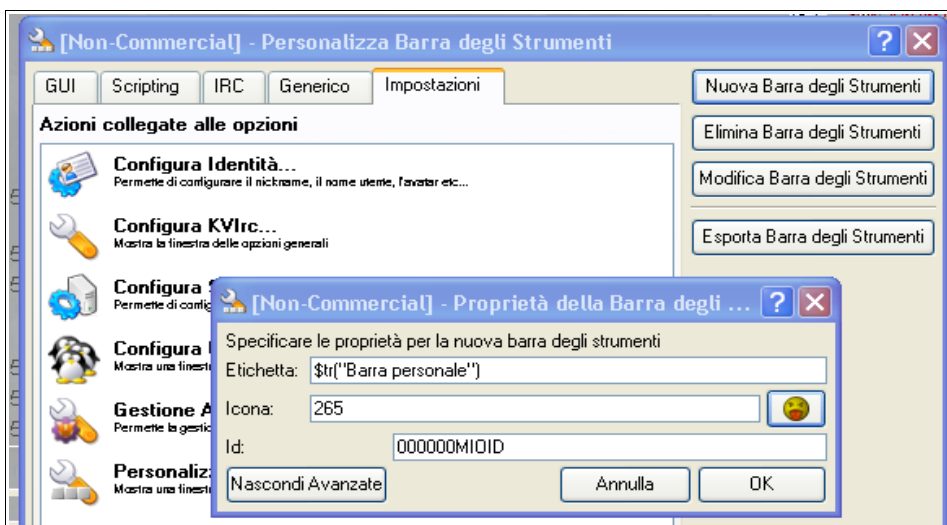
[Non-Commercial] - Personalizza Barra degli Strumenti

GUI | Scripting | IRC | Generico | Impostazioni

Azioni collegate alle opzioni

Configura Identità...
Permette di configurare il nickname, il nome utente, l'avatar etc...

Configura KVIrc...
Mostra la finestra delle opzioni generali

Configura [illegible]
Permette di config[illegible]

Configura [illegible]
Mostra una finest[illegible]

Gestione A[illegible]
Permette la gestio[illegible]

Personaliz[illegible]
Mostra una finest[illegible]

Nuova Barra degli Strumenti
Elimina Barra degli Strumenti
Modifica Barra degli Strumenti
Esporta Barra degli Strumenti

[Non-Commercial] - Proprietà della Barra degli ...

Specificare le proprietà per la nuova barra degli strumenti
Etichetta: $tr("Barra personale")
Icona: 265
Id: 000000MIOID
Nascondi Avanzate
Annulla
OK